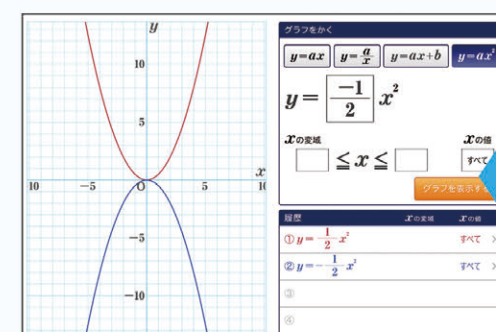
$y$

10

5

$x$

10 −5 O 5 10

−5

−10

グラフをかく

$y=ax$ $y=\frac{a}{x}$ $y=ax+b$ $y=ax^2$

$y=\frac{-1}{2}x^2$

$x$の変域 $x$の値

$\leqq x \leqq$ すべて

グラフを表示する

履歴 $x$の変域 $x$の値

① $y=\frac{1}{2}x^2$ すべて >

② $y=-\frac{1}{2}x^2$ すべて >

③

④